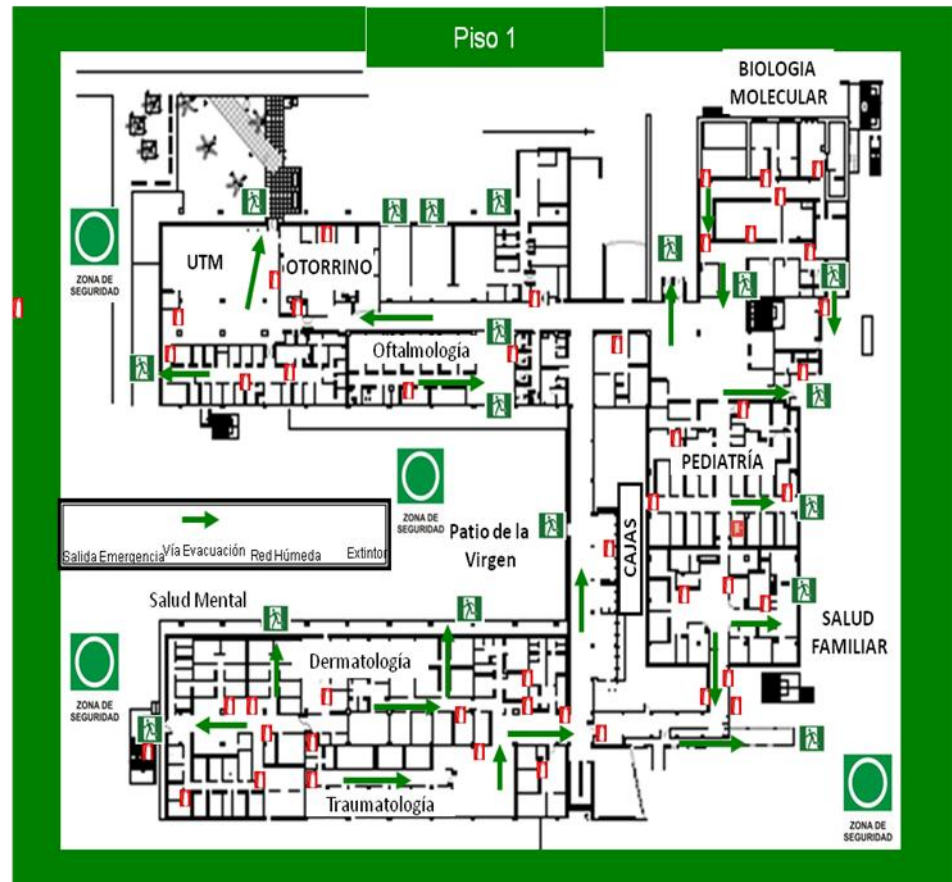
Piso 1

BIOLOGIA MOLECULAR

ZONA DE SEGURIDAD

UTM

OTORRINO

Oftalmología

PEDIATRÍA

ZONA DE SEGURIDAD

Patio de la Virgen

CAJAS

Salida Emergencia Vía Evacuación Red Húmeda Extintor

Salud Mental

SALUD FAMILIAR

ZONA DE SEGURIDAD

Dermatología

Traumatología

ZONA DE SEGURIDAD